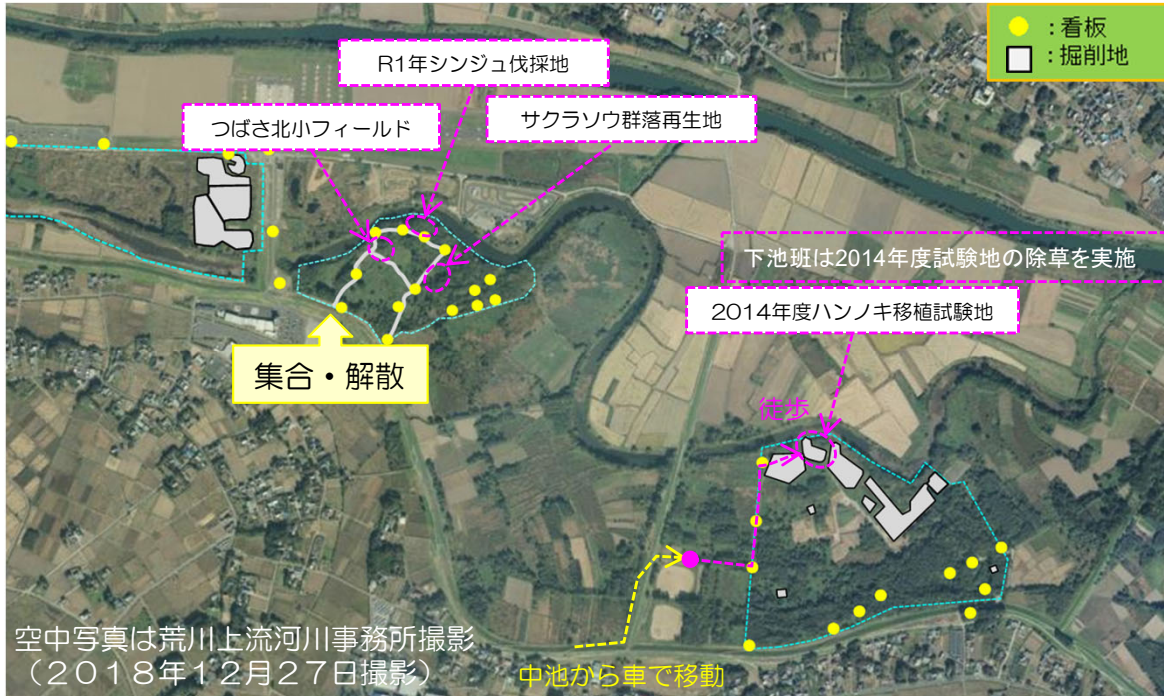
:看板
:掘削地

R1年シンジュ伐採地

つばさ北小フィールド

サクラソウ群落再生地

下池班は2014年度試験地の除草を実施

2014年度ハンノキ移植試験地

集合・解散

徒歩

空中写真は荒川上流河川事務所撮影
（２０１８年１２月２７日撮影）

中池から車で移動